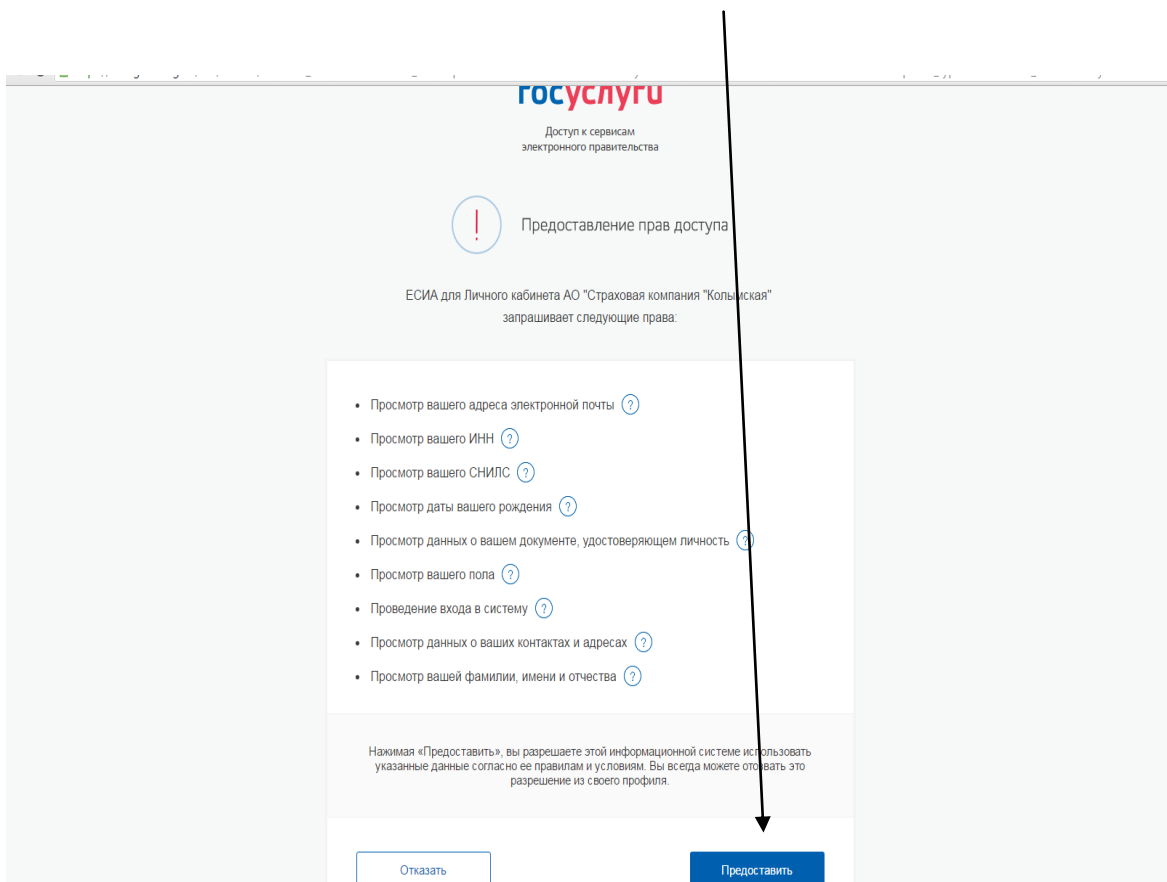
госуслуги

Доступ к сервисам электронного правительства

!

Предоставление прав доступа

ЕСИА для Личного кабинета АО "Страховая компания "Колымская" запрашивает следующие права:

- Просмотр вашего адреса электронной почты ?
- Просмотр вашего ИНН ?
- Просмотр вашего СНИЛС ?
- Просмотр даты вашего рождения ?
- Просмотр данных о вашем документе, удостоверяющем личность ?
- Просмотр вашего пола ?
- Проведение входа в систему ?
- Просмотр данных о ваших контактах и адресах ?
- Просмотр вашей фамилии, имени и отчества ?

Нажимая «Предоставить», вы разрешаете этой информационной системе использовать указанные данные согласно ее правилам и условиям. Вы всегда можете отозвать это разрешение из своего профиля.

Отказать

Предоставить